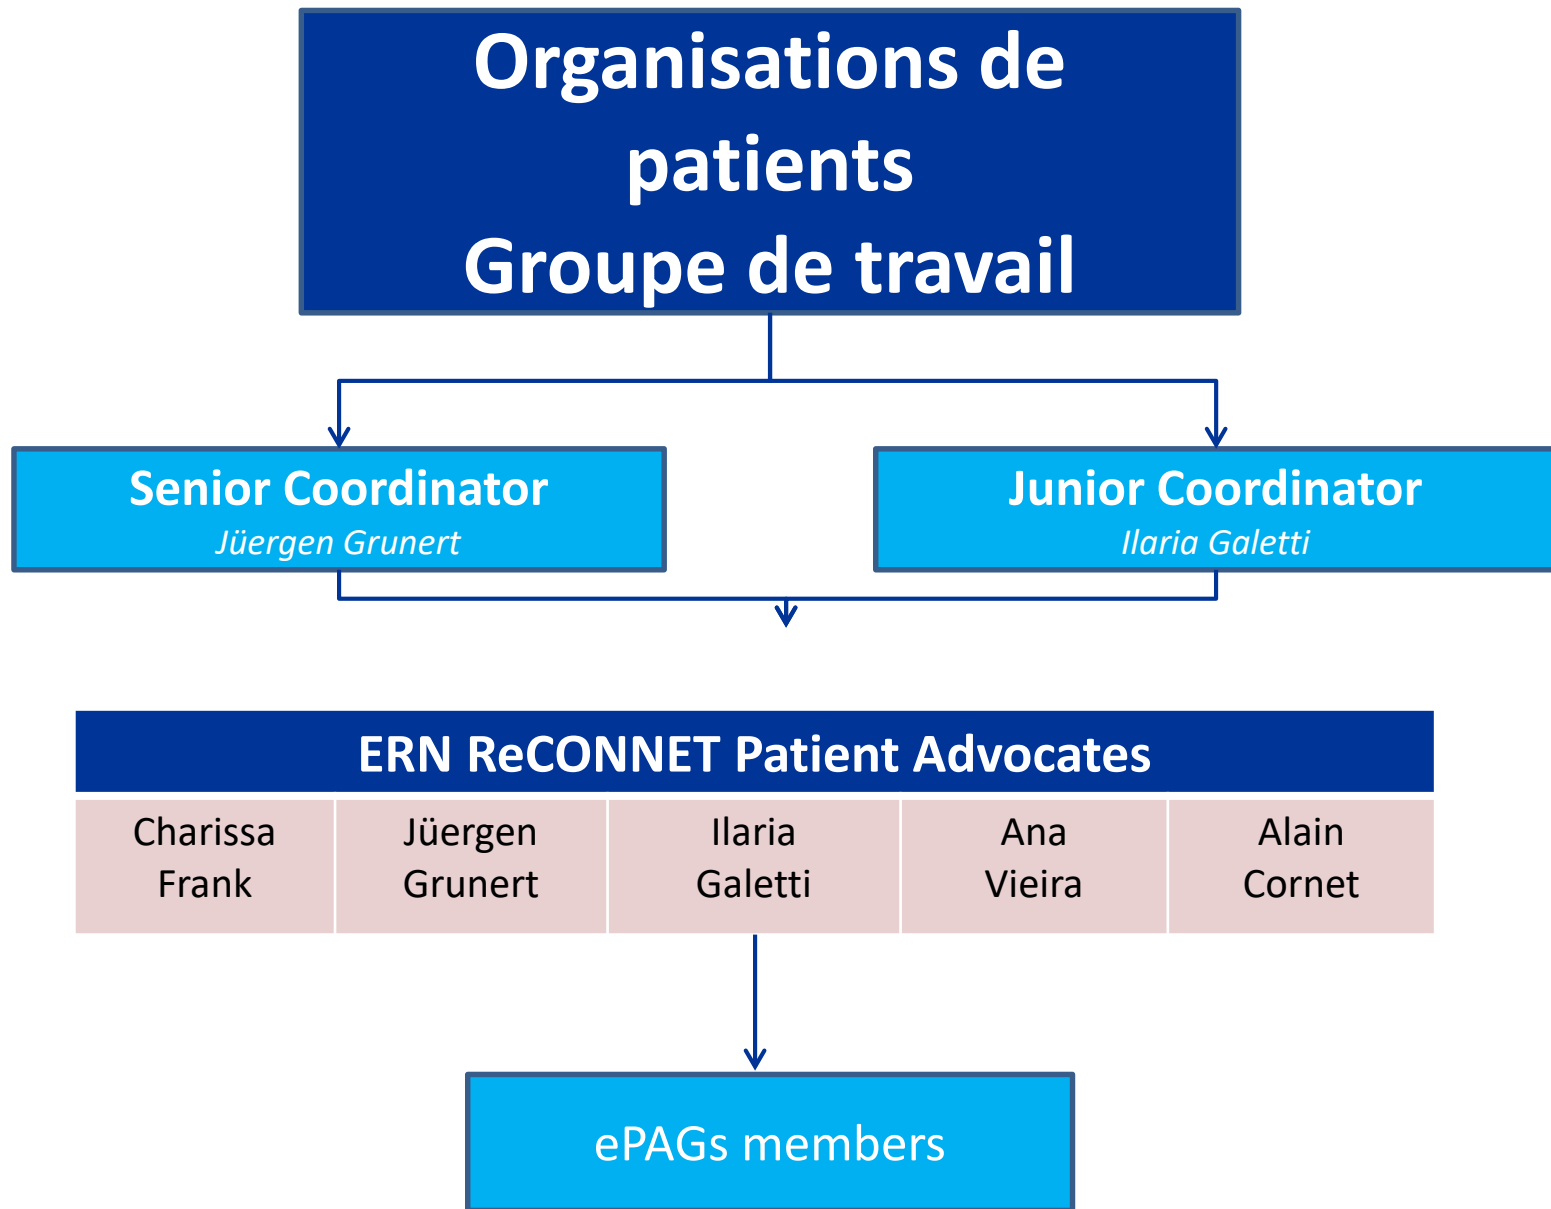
Organisations de patients
Groupe de travail

Senior Coordinator
Jüergen Grunert

Junior Coordinator
Ilaria Galetti

ERN ReCONNET Patient Advocates

| Charissa Frank | Jüergen Grunert | Ilaria Galetti | Ana Vieira | Alain Cornet |
|---|---|---|---|---|

ePAGs members